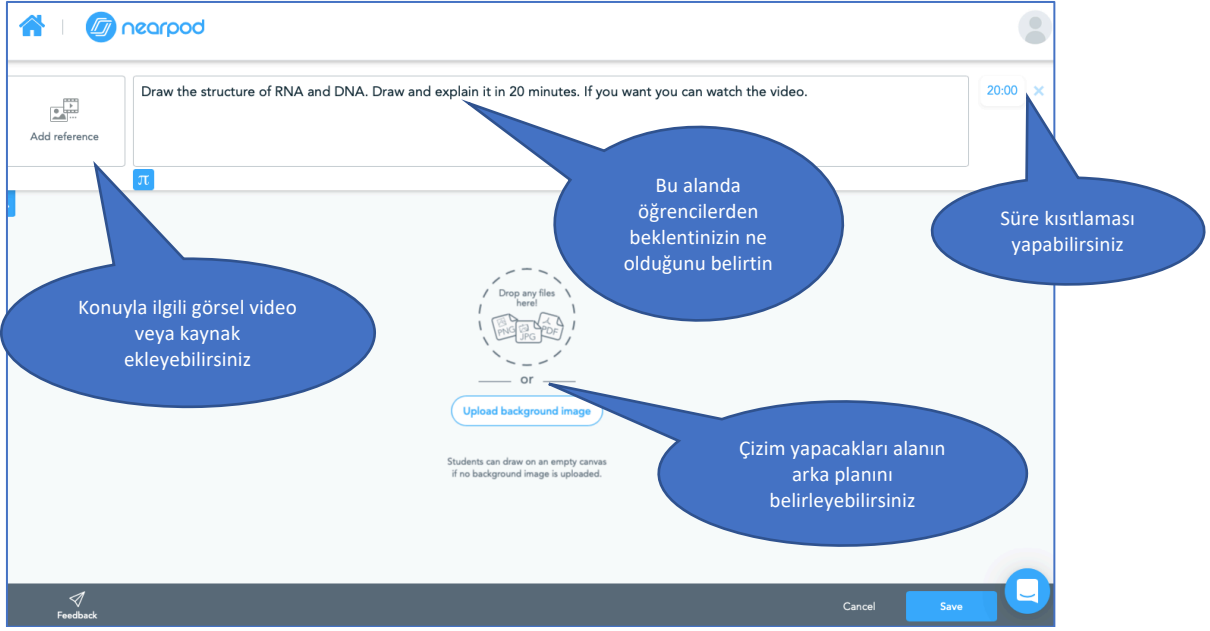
nearpod

Add reference

Draw the structure of RNA and DNA. Draw and explain it in 20 minutes. If you want you can watch the video.

20:00

π

Bu alanda öğrencilerden beklentinizin ne olduğunu belirtin

Süre kısıtlaması yapabilirsiniz

Konuyla ilgili görsel video veya kaynak ekleyebilirsiniz

Drop any files here!

PNG JPG PDF

or

Upload background image

Çizim yapacakları alanın arka planını belirleyebilirsiniz

Students can draw on an empty canvas if no background image is uploaded.

Feedback

Cancel

Save